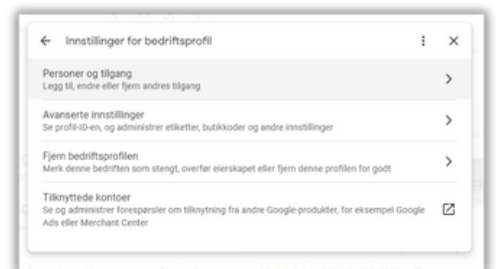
← Innstillinger for bedriftsprofil ⋮ ×

Personer og tilgang
Legg til, endre eller fjern andres tilgang >

Avanserte innstillinger
Se profil-ID-en, og administrer etiketter, butikkoder og andre innstillinger >

Fjern bedriftsprofilen
Merk denne bedriften som stengt, overfør eierskapet eller fjern denne profilen for godt >

Tilknyttede kontoer
Se og administrer forespørsler om tilknytning fra andre Google-produkter, for eksempel Google Ads eller Merchant Center